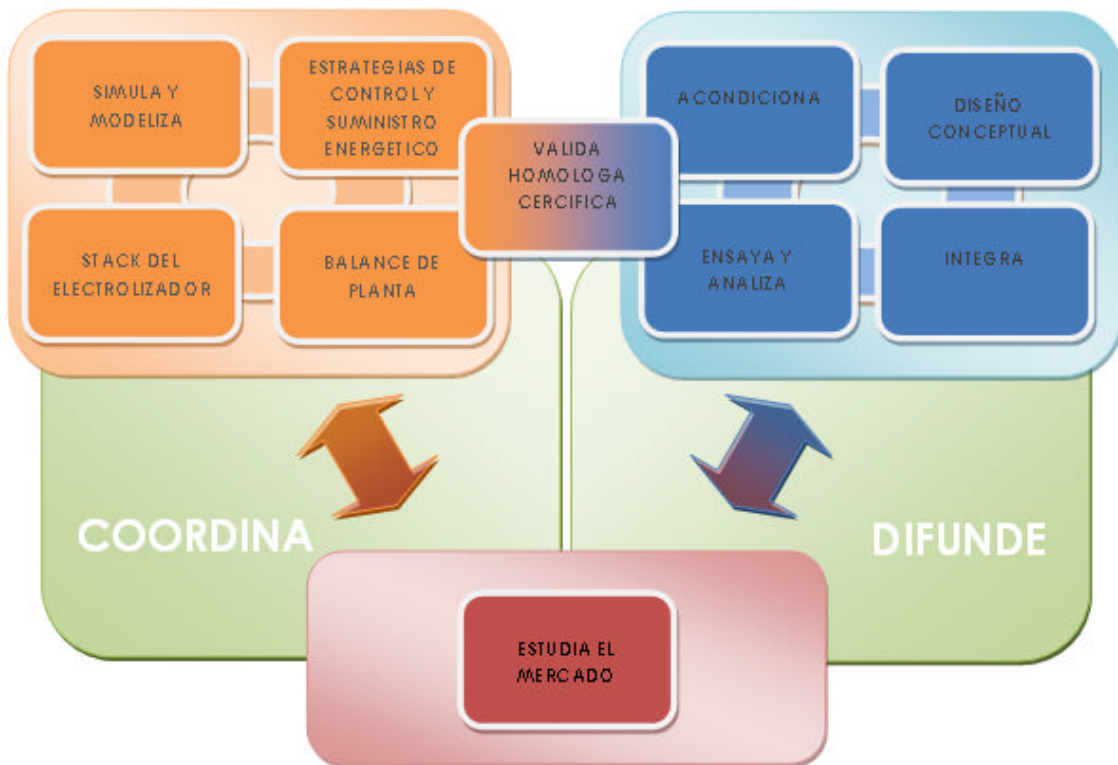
SIMULA Y MODELIZA

ESTRATEGIAS DE CONTROL Y SUMINISTRO ENERGETICO

STACK DEL ELECTROLIZADOR

BALANCE DE PLANTA

VALIDA HOMOLOGA CERCIFICA

ACONDICIONA

DISEÑO CONCEPTUAL

ENSAYA Y ANALIZA

INTEGRA

COORDINA

DIFUNDE

ESTUDIA EL MERCADO